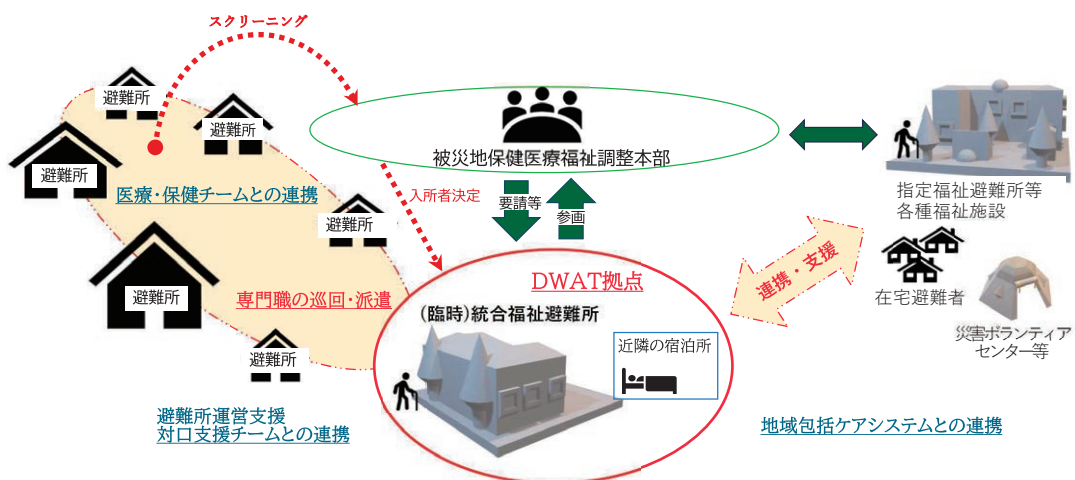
スクリーニング

避難所

避難所

避難所

医療・保健チームとの連携

避難所

避難所

専門職の巡回・派遣

避難所

避難所運営支援
対口支援チームとの連携

被災地保健医療福祉調整本部

入所者決定

要請等

参画

DWAT拠点

(臨時)統合福祉避難所

近隣の宿泊所

指定福祉避難所等
各種福祉施設

連携・支援

在宅避難者

災害ボランティアセンター等

地域包括ケアシステムとの連携